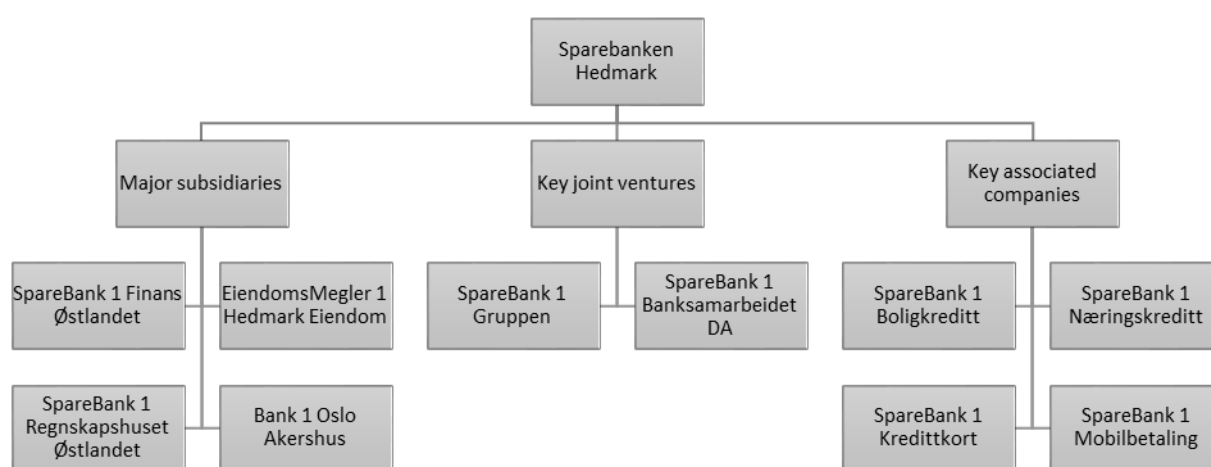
Sparebanken Hedmark

Major subsidiaries

SpareBank 1 Finans Østlandet

EiendomsMegler 1 Hedmark Eiendom

SpareBank 1 Regnskapshuset Østlandet

Bank 1 Oslo Akershus

Key joint ventures

SpareBank 1 Gruppen

SpareBank 1 Banksamarbeidet DA

Key associated companies

SpareBank 1 Boligkreditt

SpareBank 1 Næringskreditt

SpareBank 1 Kredittkort

SpareBank 1 Mobilbetaling